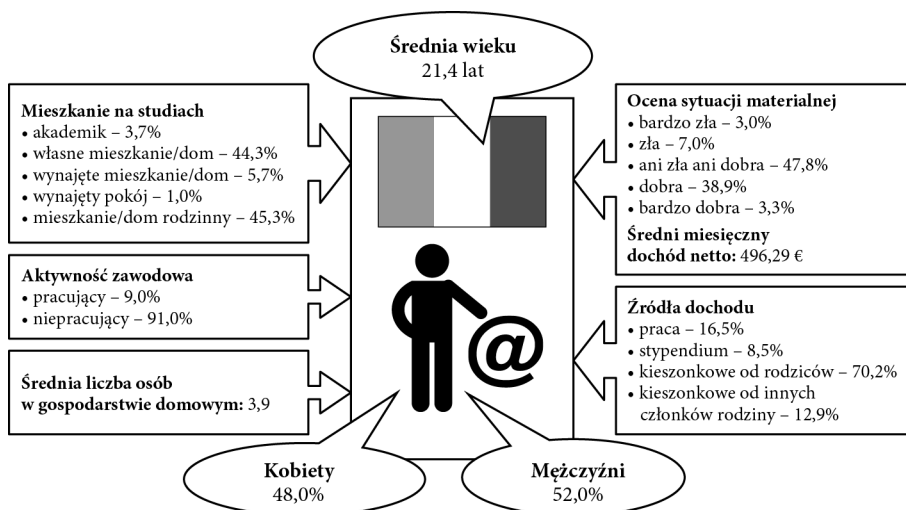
**Średnia wieku**
21,4 lat

**Mieszkanie na studiach**
• akademik – 3,7%
• własne mieszkanie/dom – 44,3%
• wynajęte mieszkanie/dom – 5,7%
• wynajęty pokój – 1,0%
• mieszkanie/dom rodzinny – 45,3%

**Aktywność zawodowa**
• pracujący – 9,0%
• niepracujący – 91,0%

**Średnia liczba osób w gospodarstwie domowym:** 3,9

**Ocena sytuacji materialnej**
• bardzo zła – 3,0%
• zła – 7,0%
• ani zła ani dobra – 47,8%
• dobra – 38,9%
• bardzo dobra – 3,3%

**Średni miesięczny dochód netto:** 496,29 €

**Źródła dochodu**
• praca – 16,5%
• stypendium – 8,5%
• kieszonkowe od rodziców – 70,2%
• kieszonkowe od innych członków rodziny – 12,9%

@

**Kobiety**
48,0%

**Mężczyźni**
52,0%